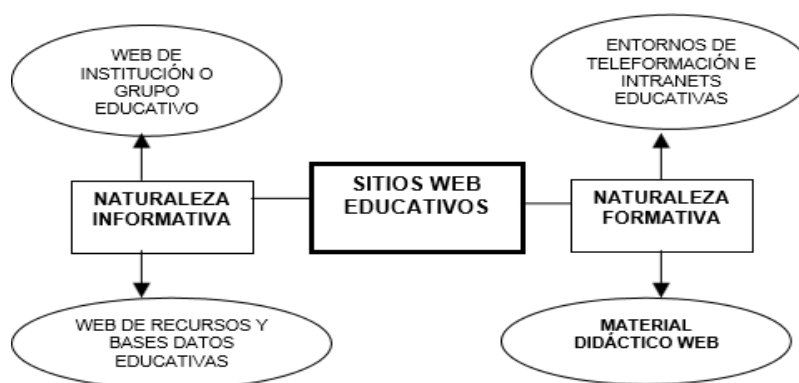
SITIOS WEB EDUCATIVOS

NATURALEZA INFORMATIVA

WEB DE INSTITUCIÓN O GRUPO EDUCATIVO

WEB DE RECURSOS Y BASES DATOS EDUCATIVAS

NATURALEZA FORMATIVA

ENTORNOS DE TELEFORMACIÓN E INTRANETS EDUCATIVAS

MATERIAL DIDÁCTICO WEB